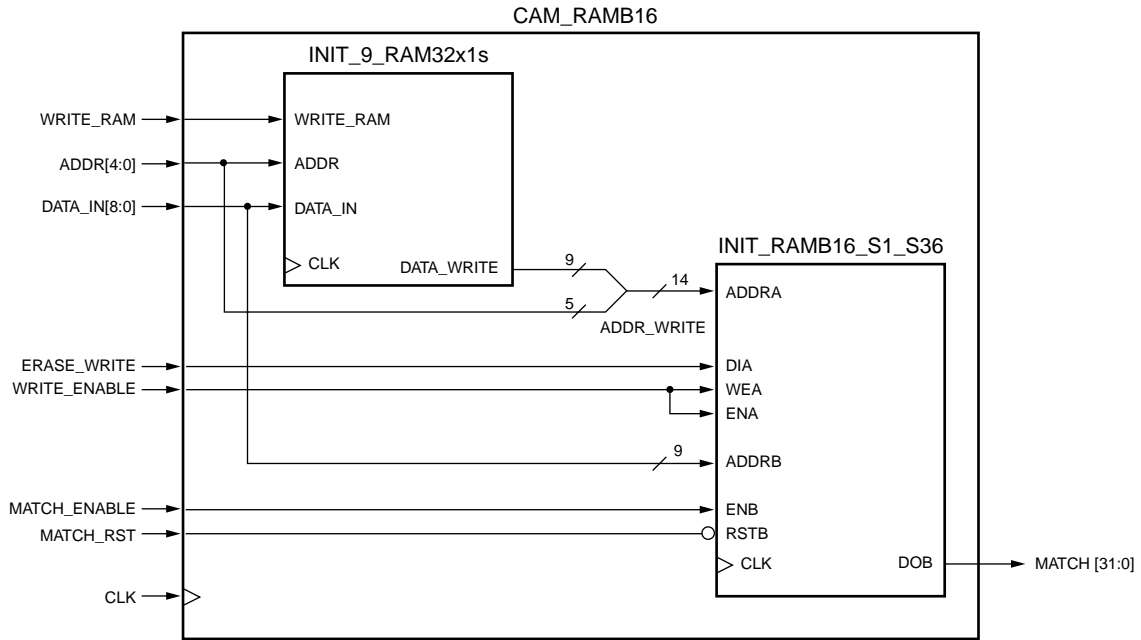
CAM_RAMB16

INIT_9_RAM32x1s

WRITE_RAM

ADDR[4:0]

DATA_IN[8:0]

WRITE_RAM

ADDR

DATA_IN

CLK

DATA_WRITE

9

5

14

ADDR_WRITE

INIT_RAMB16_S1_S36

ADDRA

ERASE_WRITE

WRITE_ENABLE

DIA

WEA

ENA

9

ADDRB

MATCH_ENABLE

MATCH_RST

ENB

RSTB

CLK

DOB

MATCH [31:0]

CLK